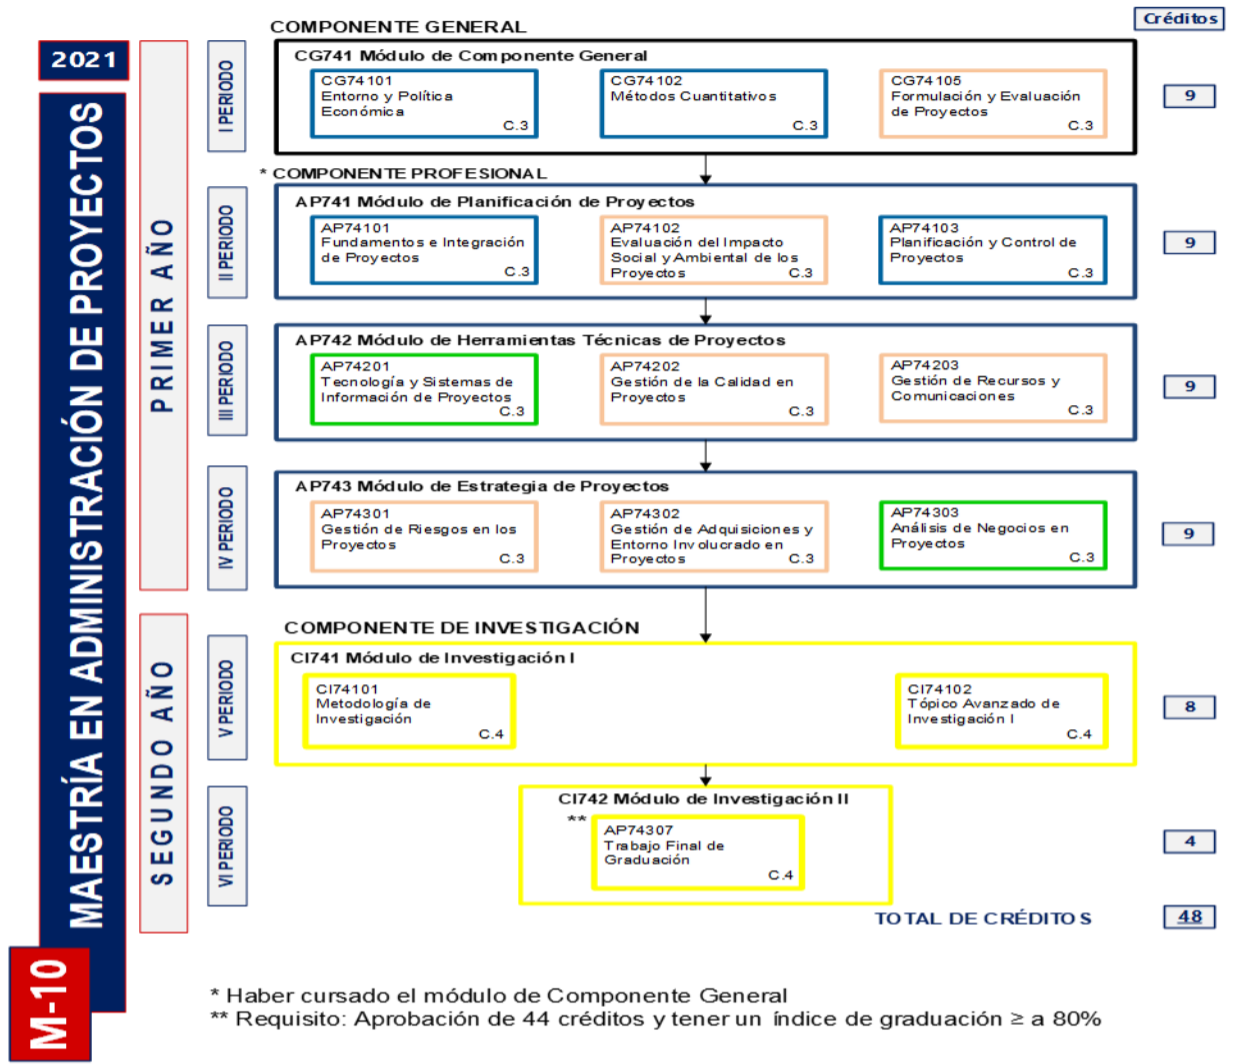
2021

MAESTRÍA EN ADMINISTRACIÓN DE PROYECTOS

M-10

PRIMER AÑO

SEGUNDO AÑO

Créditos

COMPONENTE GENERAL

I PERIODO

CG741 Módulo de Componente General

CG74101 Entorno y Política Económica C.3

CG74102 Métodos Cuantitativos C.3

CG74105 Formulación y Evaluación de Proyectos C.3

9

* COMPONENTE PROFESIONAL

II PERIODO

AP741 Módulo de Planificación de Proyectos

AP74101 Fundamentos e Integración de Proyectos C.3

AP74102 Evaluación del Impacto Social y Ambiental de los Proyectos C.3

AP74103 Planificación y Control de Proyectos C.3

9

III PERIODO

AP742 Módulo de Herramientas Técnicas de Proyectos

AP74201 Tecnología y Sistemas de Información de Proyectos C.3

AP74202 Gestión de la Calidad en Proyectos C.3

AP74203 Gestión de Recursos y Comunicaciones C.3

9

IV PERIODO

AP743 Módulo de Estrategia de Proyectos

AP74301 Gestión de Riesgos en los Proyectos C.3

AP74302 Gestión de Adquisiciones y Entorno Involucrado en Proyectos C.3

AP74303 Análisis de Negocios en Proyectos C.3

9

COMPONENTE DE INVESTIGACIÓN

V PERIODO

CI741 Módulo de Investigación I

CI74101 Metodología de Investigación C.4

CI74102 Tópico Avanzado de Investigación I C.4

8

VI PERIODO

CI742 Módulo de Investigación II

** AP74307 Trabajo Final de Graduación C.4

4

TOTAL DE CRÉDITOS 48

* Haber cursado el módulo de Componente General
** Requisito: Aprobación de 44 créditos y tener un índice de graduación ≥ a 80%